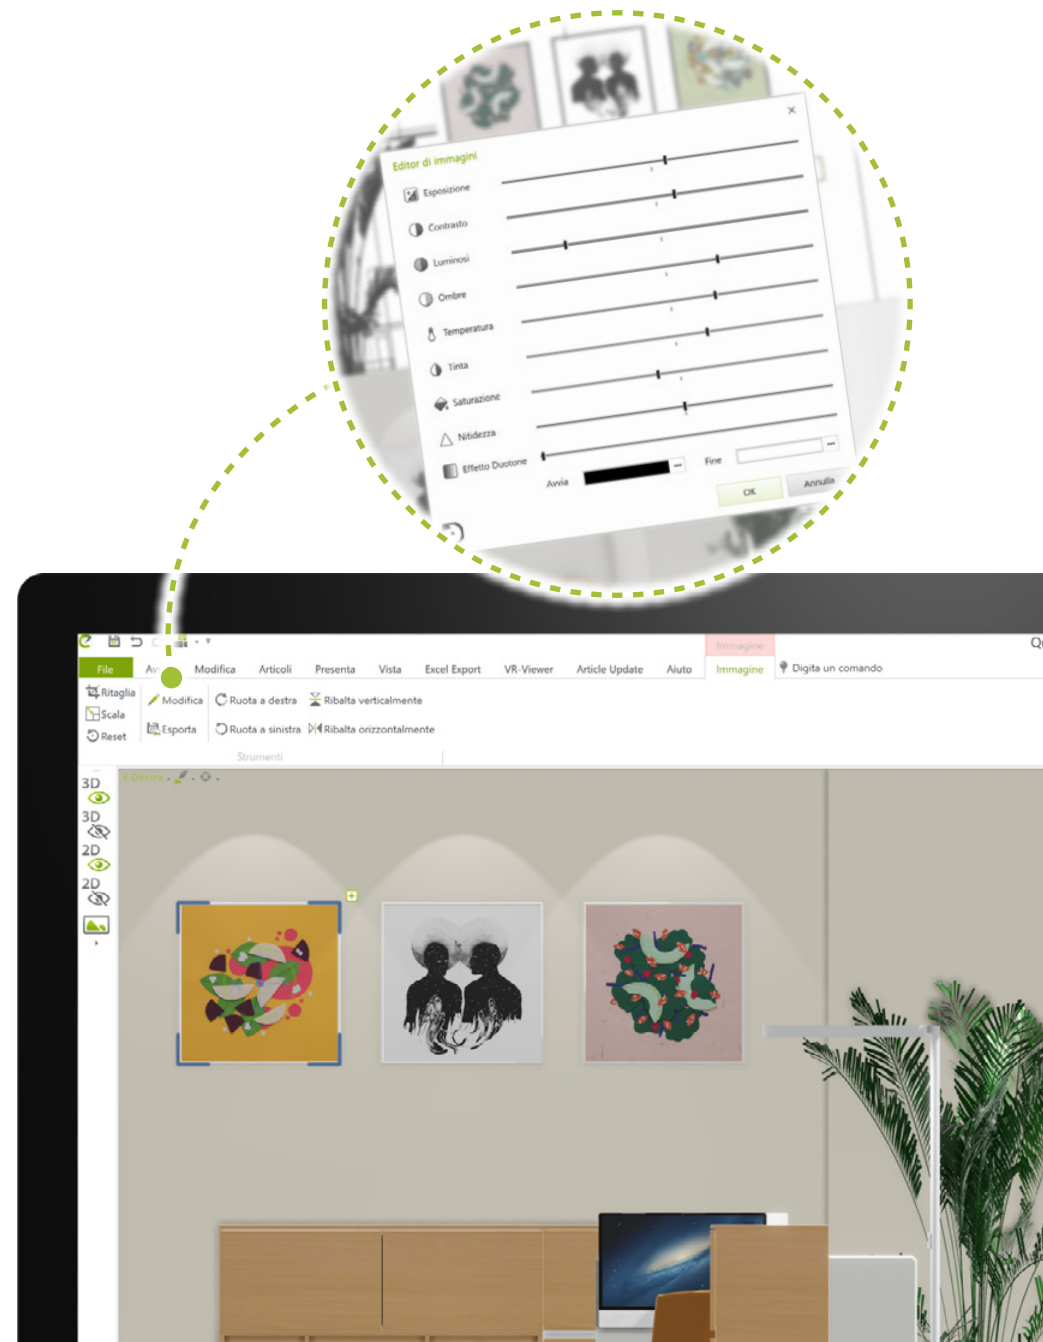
Editor di immagini

Esposizione

Contrasto

Luminosi

Ombre

Temperatura

Tinta

Saturazione

Nitidezza

Effetto Duotone

Avvia

Fine

OK

Annulla

Immagine

File

Av

Modifica

Articoli

Presenta

Vista

Excel Export

VR-Viewer

Article Update

Aiuto

Immagine

Digita un comando

Ritaglia

Scala

Reset

Modifica

Esporta

Ruota a destra

Ruota a sinistra

Ribalta verticalmente

Ribalta orizzontalmente

Strumenti

3D

3D

2D

2D